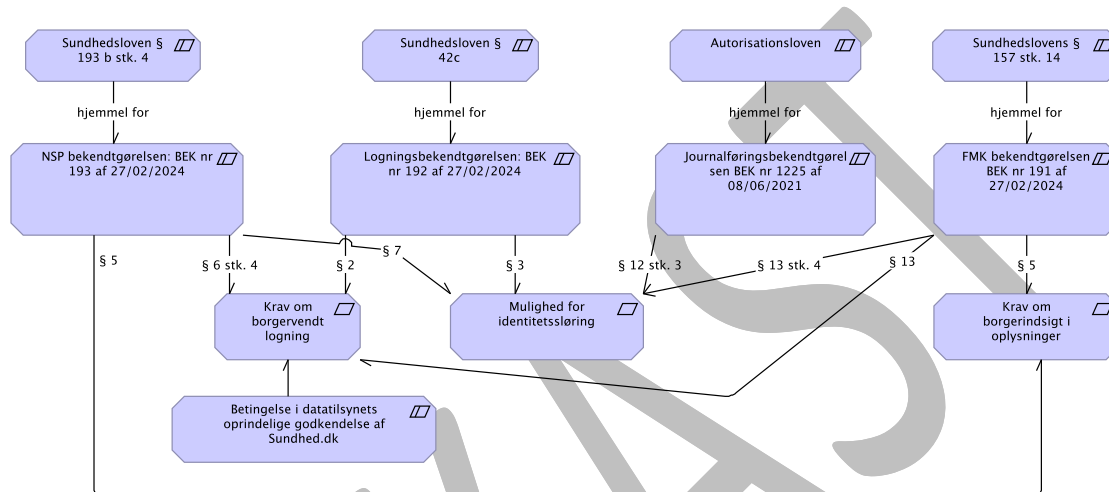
Sundhedsloven § 193 b stk. 4

hjemmel for

NSP bekendtgørelsen: BEK nr 193 af 27/02/2024

Sundhedsloven § 42c

hjemmel for

Logningsbekendtgørelsen: BEK nr 192 af 27/02/2024

Autorisationsloven

hjemmel for

Journalføringsbekendtgørelsen BEK nr 1225 af 08/06/2021

Sundhedslovens § 157 stk. 14

hjemmel for

FMK bekendtgørelsen BEK nr 191 af 27/02/2024

§ 5

§ 6 stk. 4

§ 2

§ 7

§ 3

§ 12 stk. 3

§ 13 stk. 4

§ 13

§ 5

Krav om borgervendt logning

Mulighed for identitetssløring

Krav om borgerindsigt i oplysninger

Betingelse i datatilsynets oprindelige godkendelse af Sundhed.dk